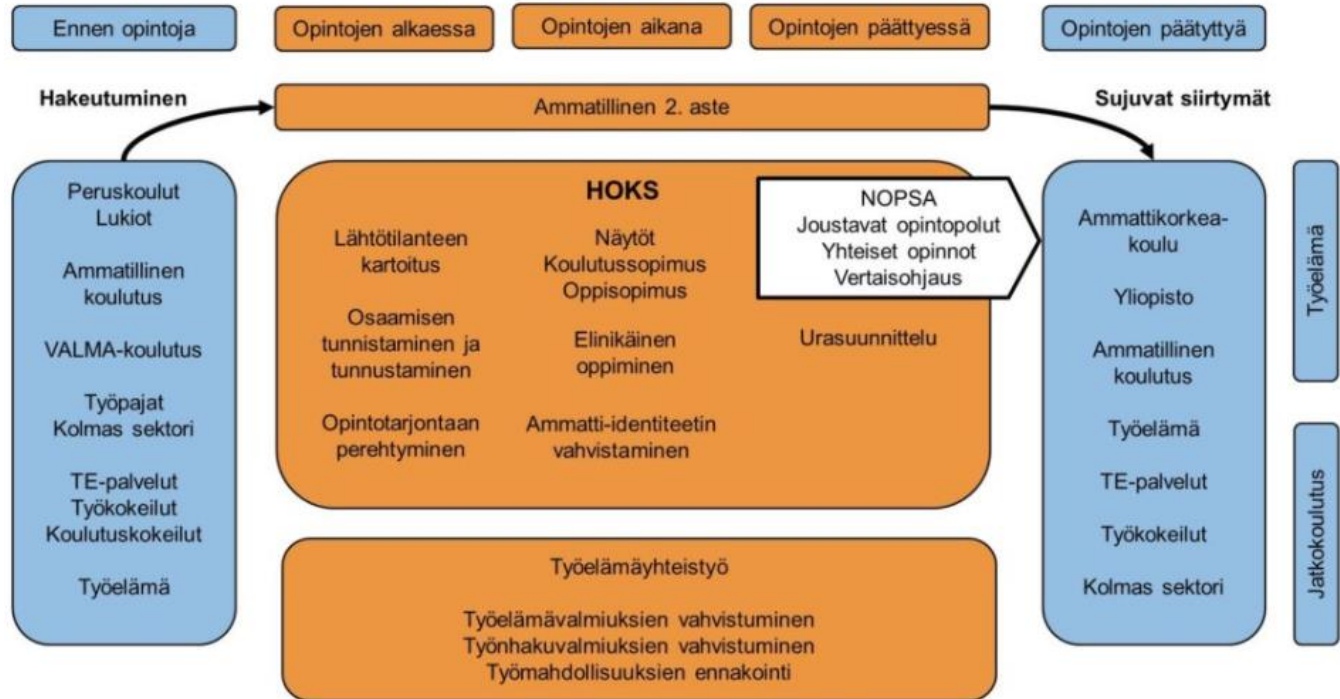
Ennen opintoja

Opintojen alkaessa

Opintojen aikana

Opintojen päättyessä

Opintojen päätyttyä

Hakeutuminen

Ammatillinen 2. aste

Sujuvat siirtymät

Peruskoulut
Lukiot

Ammatillinen koulutus

VALMA-koulutus

Työpajat
Kolmas sektori

TE-palvelut
Työkokeilut
Koulutuskokeilut

Työelämä

HOKS

Lähtötilanteen kartoitus

Osaamisen tunnistaminen ja tunnustaminen

Opintotarjontaan perehtyminen

Näytöt
Koulutussopimus
Oppisopimus

Elinikäinen oppiminen

Ammatti-identiteetin vahvistaminen

NOPSA
Joustavat opintopolut
Yhteiset opinnot
Vertaisohjaus

Urasuunnittelu

Työelämäyhteistyö

Työelämävalmiuksien vahvistuminen
Työnhakuvalmiuksien vahvistuminen
Työmahdollisuuksien ennakointi

Ammattikorkeakoulu

Yliopisto

Ammatillinen koulutus

Työelämä

TE-palvelut

Työkokeilut

Kolmas sektori

Työelämä

Jatkokoulutus